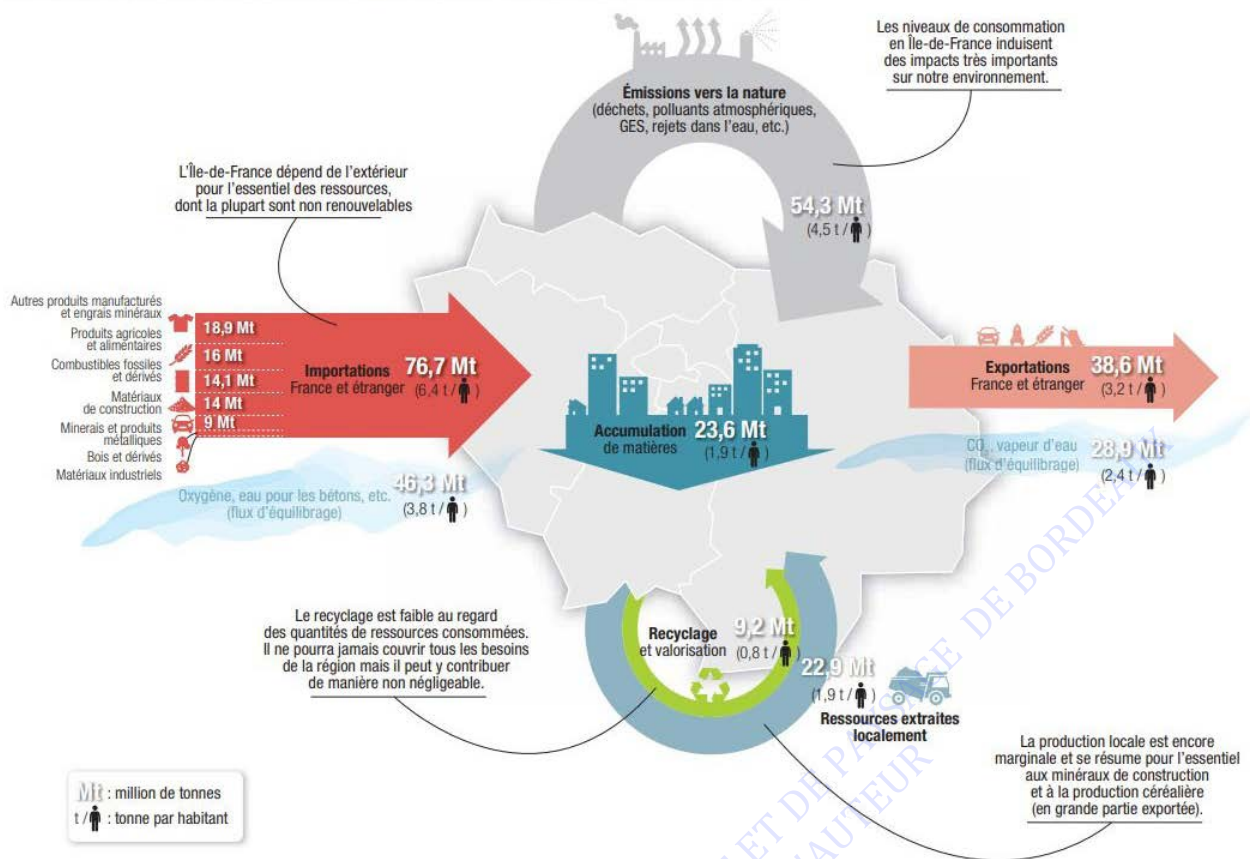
Les niveaux de consommation en Île-de-France induisent des impacts très importants sur notre environnement.

Émissions vers la nature (déchets, polluants atmosphériques, GES, rejets dans l'eau, etc.)

54,3 Mt (4,5 t / )

L'Île-de-France dépend de l'extérieur pour l'essentiel des ressources, dont la plupart sont non renouvelables

Autres produits manufacturés et engrais minéraux
Produits agricoles et alimentaires
Combustibles fossiles et dérivés
Matériaux de construction
Minerais et produits métalliques
Bois et dérivés
Matériaux industriels

18,9 Mt
16 Mt
14,1 Mt
14 Mt
9 Mt

Importations France et étranger 76,7 Mt (6,4 t / )

Accumulation de matières 23,6 Mt (1,9 t / )

Exportations France et étranger 38,6 Mt (3,2 t / )

$CO_2$, vapeur d'eau (flux d'équilibrage) 28,9 Mt (2,4 t / )

Oxygène, eau pour les bétons, etc. (flux d'équilibrage) 46,3 Mt (3,8 t / )

Le recyclage est faible au regard des quantités de ressources consommées. Il ne pourra jamais couvrir tous les besoins de la région mais il peut y contribuer de manière non négligeable.

Recyclage et valorisation 9,2 Mt (0,8 t / )

22,9 Mt (1,9 t / )
Ressources extraites localement

La production locale est encore marginale et se résume pour l'essentiel aux minéraux de construction et à la production céréalière (en grande partie exportée).

Mt : million de tonnes
t / : tonne par habitant

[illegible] DE BORDEAUX
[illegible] ET DE PA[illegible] AUTEUR